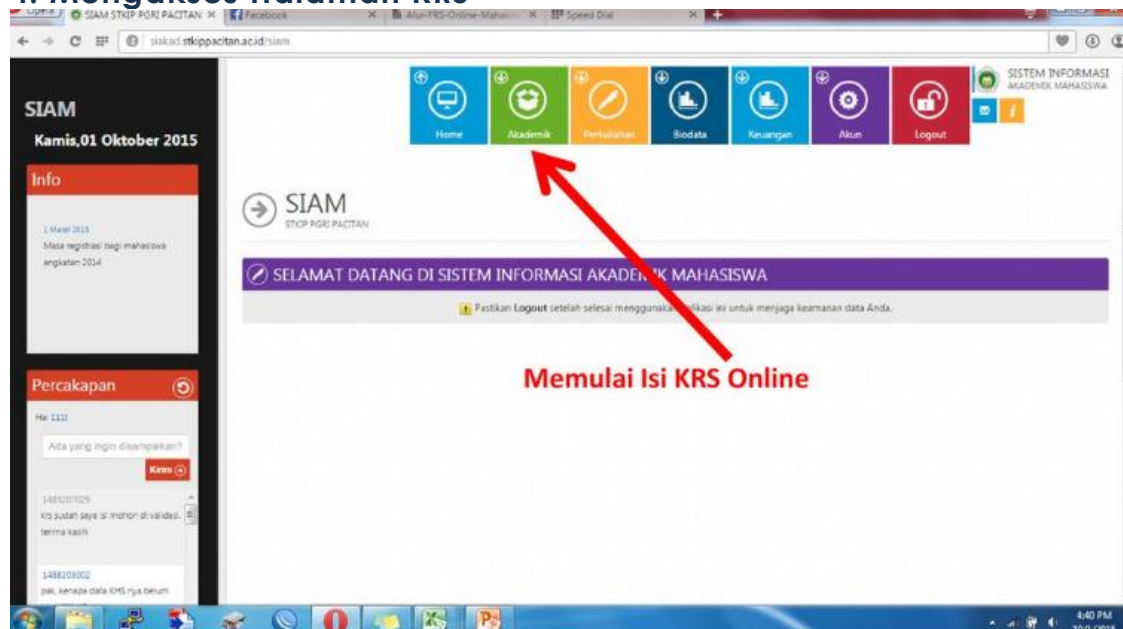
4. Mengakses Halaman KRS

SIAM STKIP PGRI PACITAN × Facebook × Alur-FRS-Online-Mahasi × Speed Dial ×

siakad.stkippacitan.ac.id/siam

SIAM
Kamis,01 Oktober 2015

Info

1 Maret 2015
Masa registrasi bagi mahasiswa angkatan 2014

Percakapan

Hai 1111
Ada yang ingin disampaikan?
Kirim

1483207029
krs sudah saya isi mohon di validasi. terima kasih

1488203002
pak, kenapa data KHS nya belum

Home
Akademik
Perkuliahan
Biodata
Keuangan
Akun
Logout

SISTEM INFORMASI AKADEMIK MAHASISWA

SIAM
STKIP PGRI PACITAN

SELAMAT DATANG DI SISTEM INFORMASI AKADE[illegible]K MAHASISWA

Pastikan Logout setelah selesai menggunaka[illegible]likasi ini untuk menjaga keamanan data Anda.

Memulai Isi KRS Online

4:40 PM